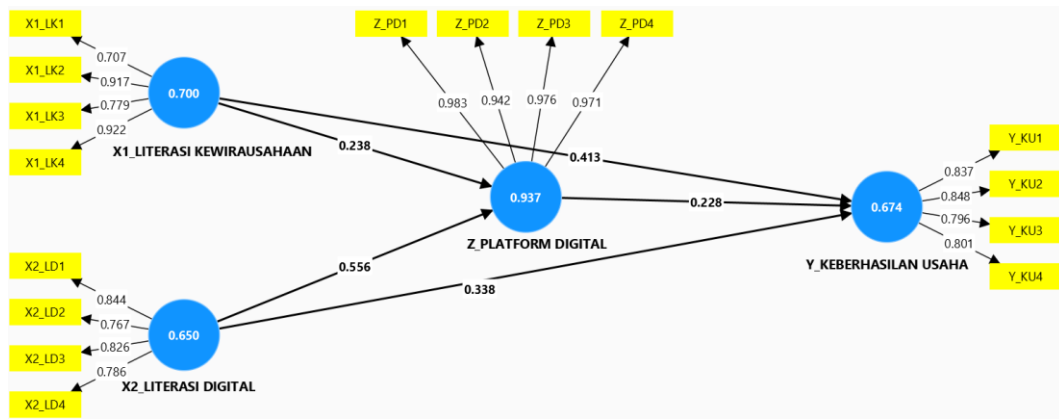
X1_LK1
X1_LK2
X1_LK3
X1_LK4
0.707
0.917
0.779
0.922
0.700
X1_LITERASI KEWIRAUSAHAAN

Z_PD1
Z_PD2
Z_PD3
Z_PD4
0.983
0.942
0.976
0.971
0.937
Z_PLATFORM DIGITAL

0.238
0.413
0.228
0.556
0.338

Y_KU1
Y_KU2
Y_KU3
Y_KU4
0.837
0.848
0.796
0.801
0.674
Y_KEBERHASILAN USAHA

X2_LD1
X2_LD2
X2_LD3
X2_LD4
0.844
0.767
0.826
0.786
0.650
X2_LITERASI DIGITAL